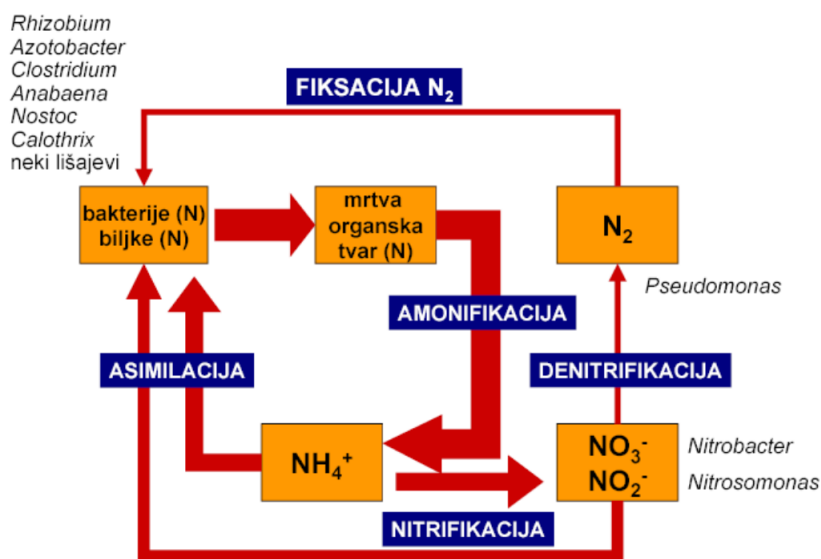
Rhizobium
Azotobacter
Clostridium
Anabaena
Nostoc
Calothrix
neki lišajevi

FIKSACIJA $N_2$

bakterije (N)
biljke (N)

mrtva organska tvar (N)

$N_2$

Pseudomonas

AMONIFIKACIJA

ASIMILACIJA

DENITRIFIKACIJA

$NH_4^+$

$NO_3^-$
$NO_2^-$

Nitrobacter
Nitrosomonas

NITRIFIKACIJA